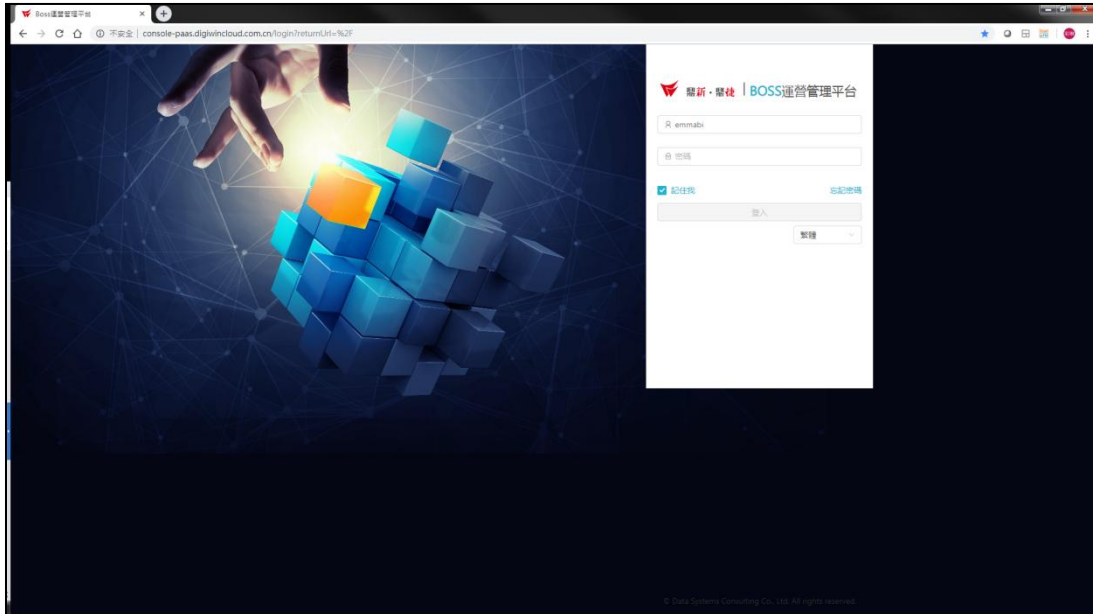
Boss運營管理平台

不安全 | console-paas.digiwincloud.com.cn/login?returnUrl=%2F

鼎新・鼎捷 | BOSS運營管理平台

emmabi

密碼

記住我

忘記密碼

登入

繁體

© Data Systems Consulting Co., Ltd. All rights reserved.